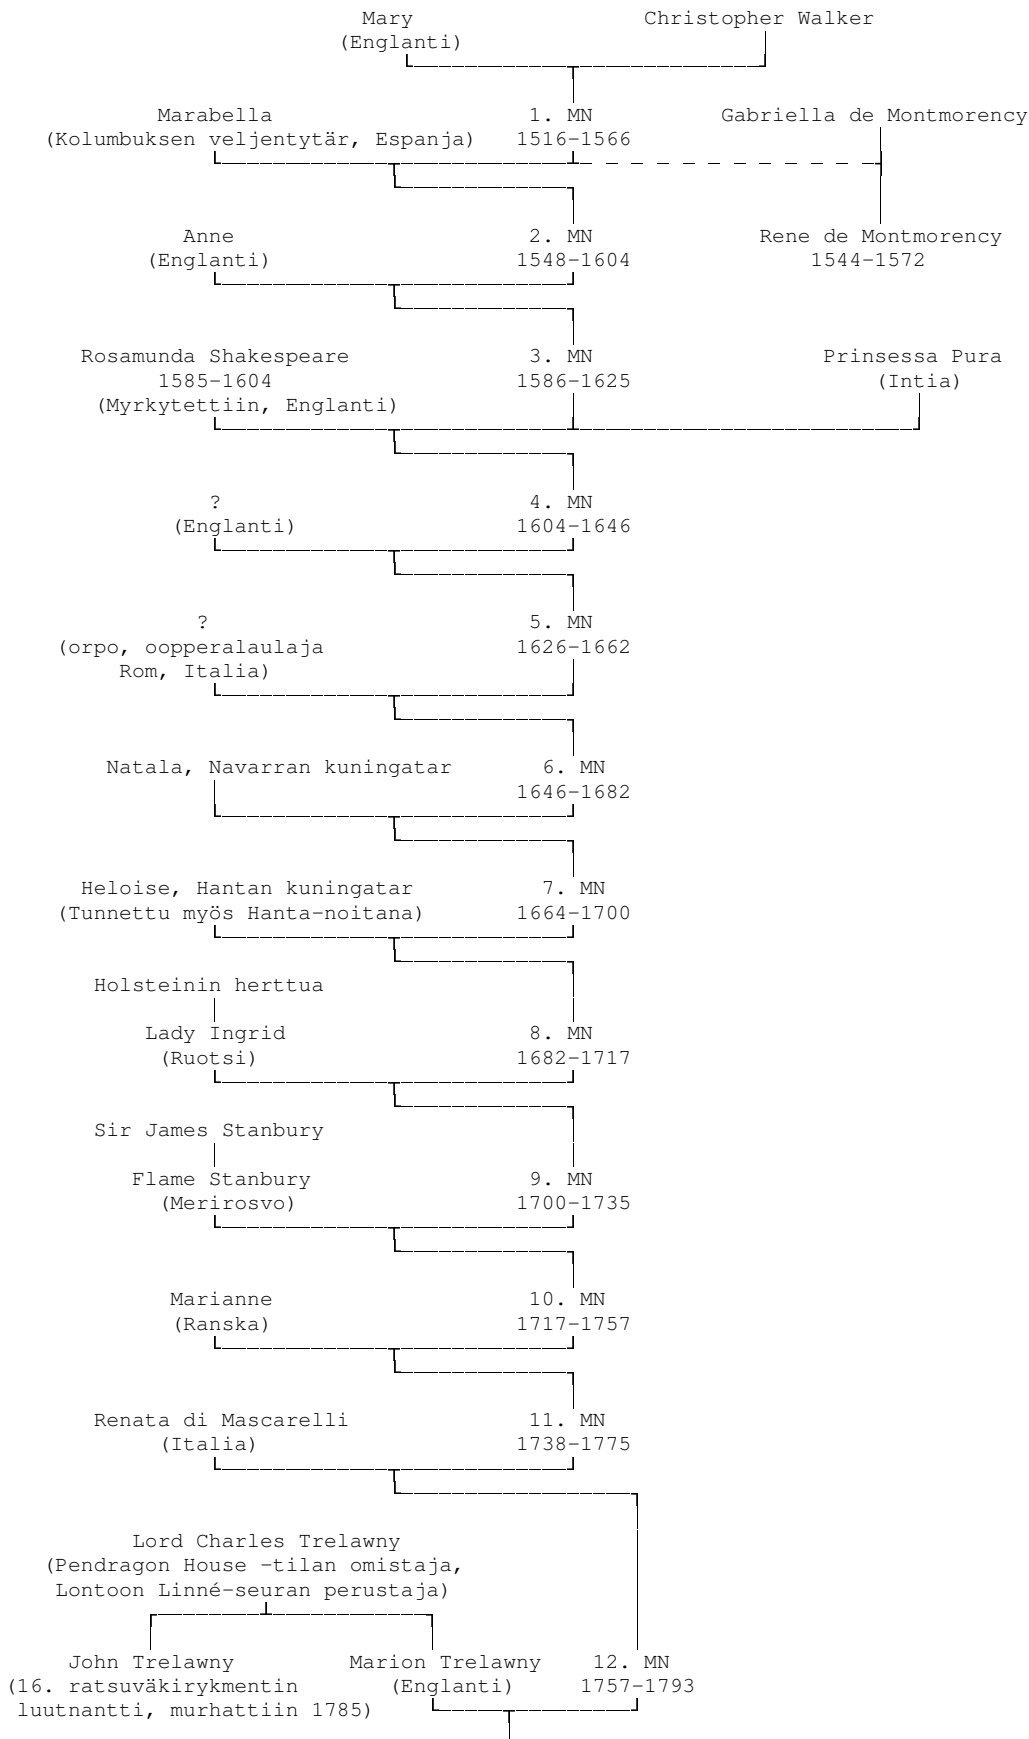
Mary
(Englanti)

Christopher Walker

Marabella
(Kolumbuksen veljentytär, Espanja)

1. MN
1516–1566

Gabriella de Montmorency

Anne
(Englanti)

2. MN
1548–1604

Rene de Montmorency
1544–1572

Rosamunda Shakespeare
1585–1604
(Myrkytettiin, Englanti)

3. MN
1586–1625

Prinsessa Pura
(Intia)

?
(Englanti)

4. MN
1604–1646

?
(orpo, oopperalaulaja
Rom, Italia)

5. MN
1626–1662

Natala, Navarran kuningatar

6. MN
1646–1682

Heloise, Hantan kuningatar
(Tunnettu myös Hanta-noitana)

7. MN
1664–1700

Holsteinin herttua

Lady Ingrid
(Ruotsi)

8. MN
1682–1717

Sir James Stanbury

Flame Stanbury
(Merirosvo)

9. MN
1700–1735

Marianne
(Ranska)

10. MN
1717–1757

Renata di Mascarelli
(Italia)

11. MN
1738–1775

Lord Charles Trelawny
(Pendragon House -tilan omistaja,
Lontoon Linné-seuran perustaja)

John Trelawny
(16. ratsuväkirykmentin
luutnantti, murhattiin 1785)

Marion Trelawny
(Englanti)

12. MN
1757–1793